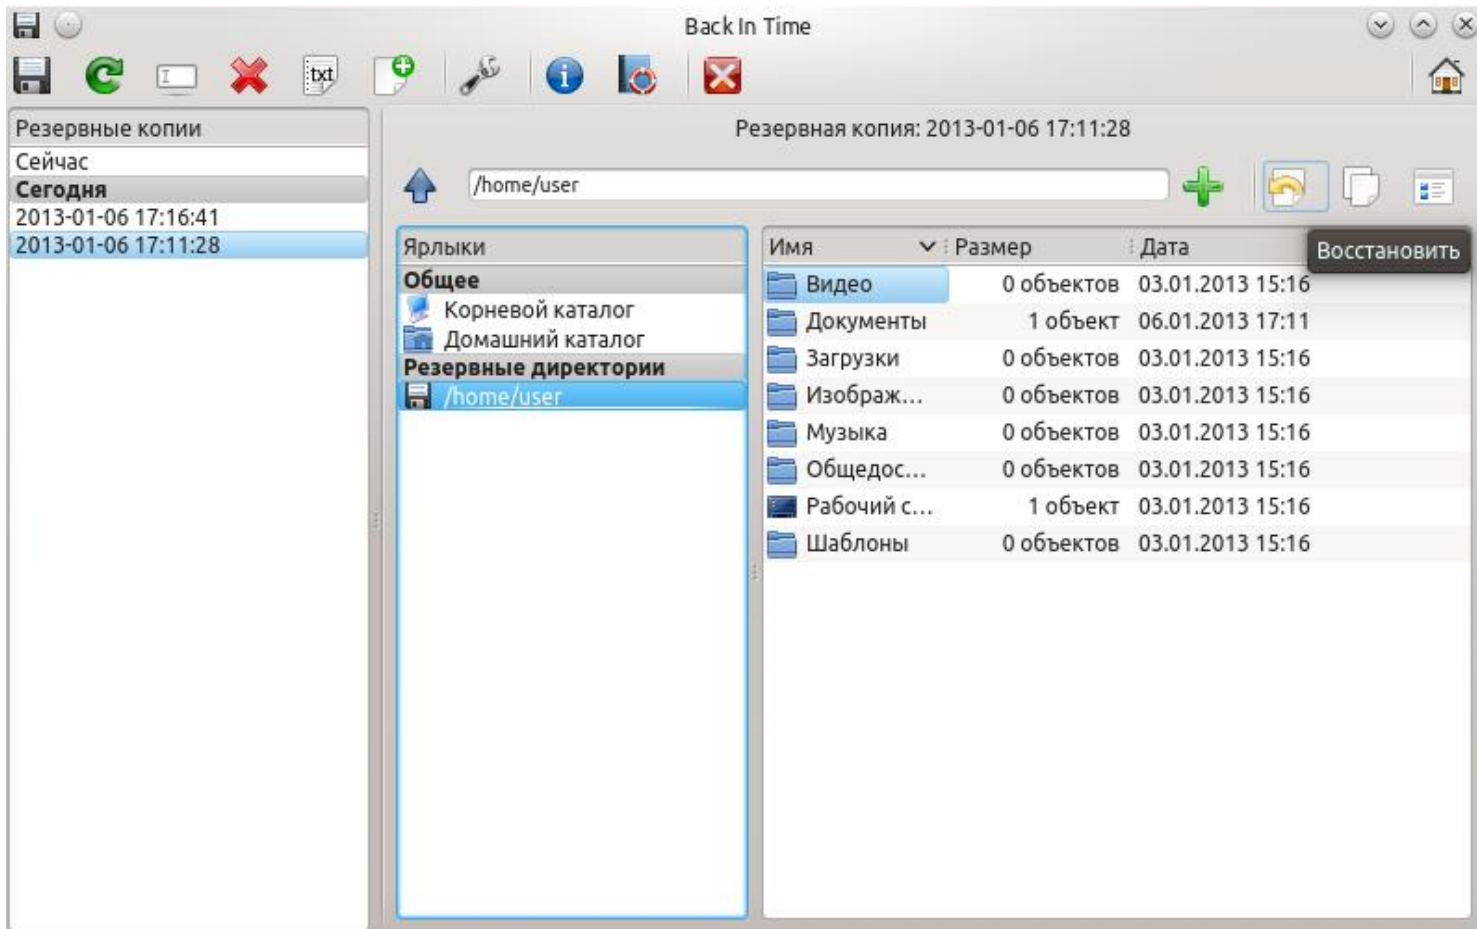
Back In Time

txt

Резервные копии
Сейчас
Сегодня
2013-01-06 17:16:41
2013-01-06 17:11:28

Резервная копия: 2013-01-06 17:11:28

/home/user

Восстановить

Ярлыки
Общее
Корневой каталог
Домашний каталог
Резервные директории
/home/user

| Имя | Размер | Дата |
|---|---|---|
| Видео | 0 объектов | 03.01.2013 15:16 |
| Документы | 1 объект | 06.01.2013 17:11 |
| Загрузки | 0 объектов | 03.01.2013 15:16 |
| Изображ... | 0 объектов | 03.01.2013 15:16 |
| Музыка | 0 объектов | 03.01.2013 15:16 |
| Общедос... | 0 объектов | 03.01.2013 15:16 |
| Рабочий с... | 1 объект | 03.01.2013 15:16 |
| Шаблоны | 0 объектов | 03.01.2013 15:16 |